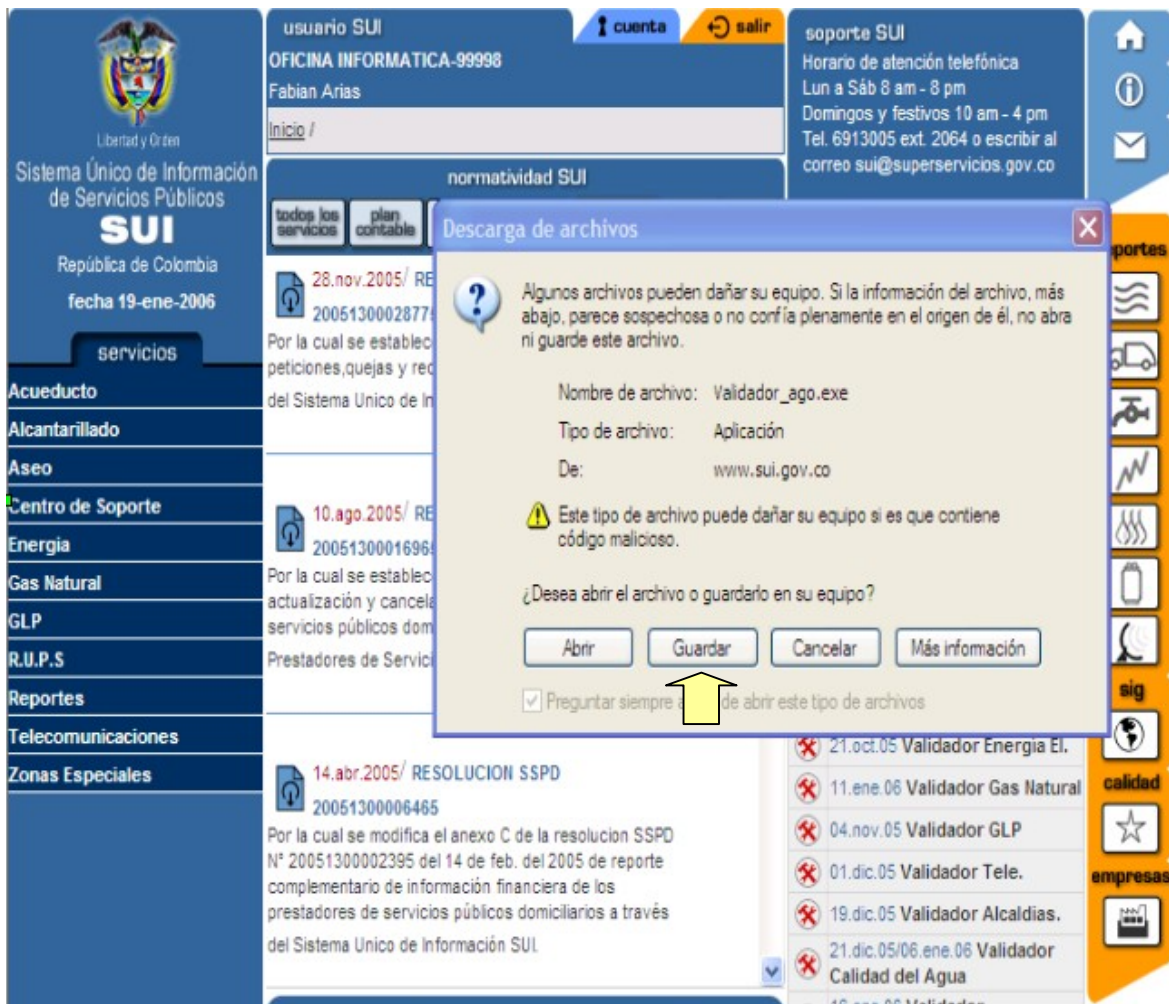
Libertad y Orden

Sistema Único de Información de Servicios Públicos

SUI

República de Colombia

fecha 19-ene-2006

servicios

Acueducto
Alcantarillado
Aseo
Centro de Soporte
Energia
Gas Natural
GLP
R.U.P.S
Reportes
Telecomunicaciones
Zonas Especiales

usuario SUI

cuenta

salir

OFICINA INFORMATICA-99998

Fabian Arias

Inicio /

normatividad SUI

todos los servicios

plan contable

28.nov.2005/ RE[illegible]

20051300028775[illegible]

Por la cual se establec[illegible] peticiones,quejas y rec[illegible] del Sistema Unico de In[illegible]

10.ago.2005/ RE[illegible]

20051300016969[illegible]

Por la cual se establec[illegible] actualización y cancela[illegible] servicios públicos dom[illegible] Prestadores de Servici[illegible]

14.abr.2005/ RESOLUCION SSPD

20051300006465

Por la cual se modifica el anexo C de la resolucion SSPD N° 20051300002395 del 14 de feb. del 2005 de reporte complementario de información financiera de los prestadores de servicios públicos domiciliarios a través del Sistema Unico de Información SUI.

soporte SUI

Horario de atención telefónica

Lun a Sáb 8 am - 8 pm

Domingos y festivos 10 am - 4 pm

Tel. 6913005 ext. 2064 o escribir al correo sui@superservicios.gov.co

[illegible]portes

sig

calidad

empresas

21.oct.05 Validador Energia El.

11.ene.06 Validador Gas Natural

04.nov.05 Validador GLP

01.dic.05 Validador Tele.

19.dic.05 Validador Alcaldias.

21.dic.05/06.ene.06 Validador Calidad del Agua

Descarga de archivos

Algunos archivos pueden dañar su equipo. Si la información del archivo, más abajo, parece sospechosa o no confía plenamente en el origen de él, no abra ni guarde este archivo.

Nombre de archivo: Validador_ago.exe

Tipo de archivo: Aplicación

De: www.sui.gov.co

Este tipo de archivo puede dañar su equipo si es que contiene código malicioso.

¿Desea abrir el archivo o guardarlo en su equipo?

Abrir

Guardar

Cancelar

Más información

Preguntar siempre a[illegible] de abrir este tipo de archivos